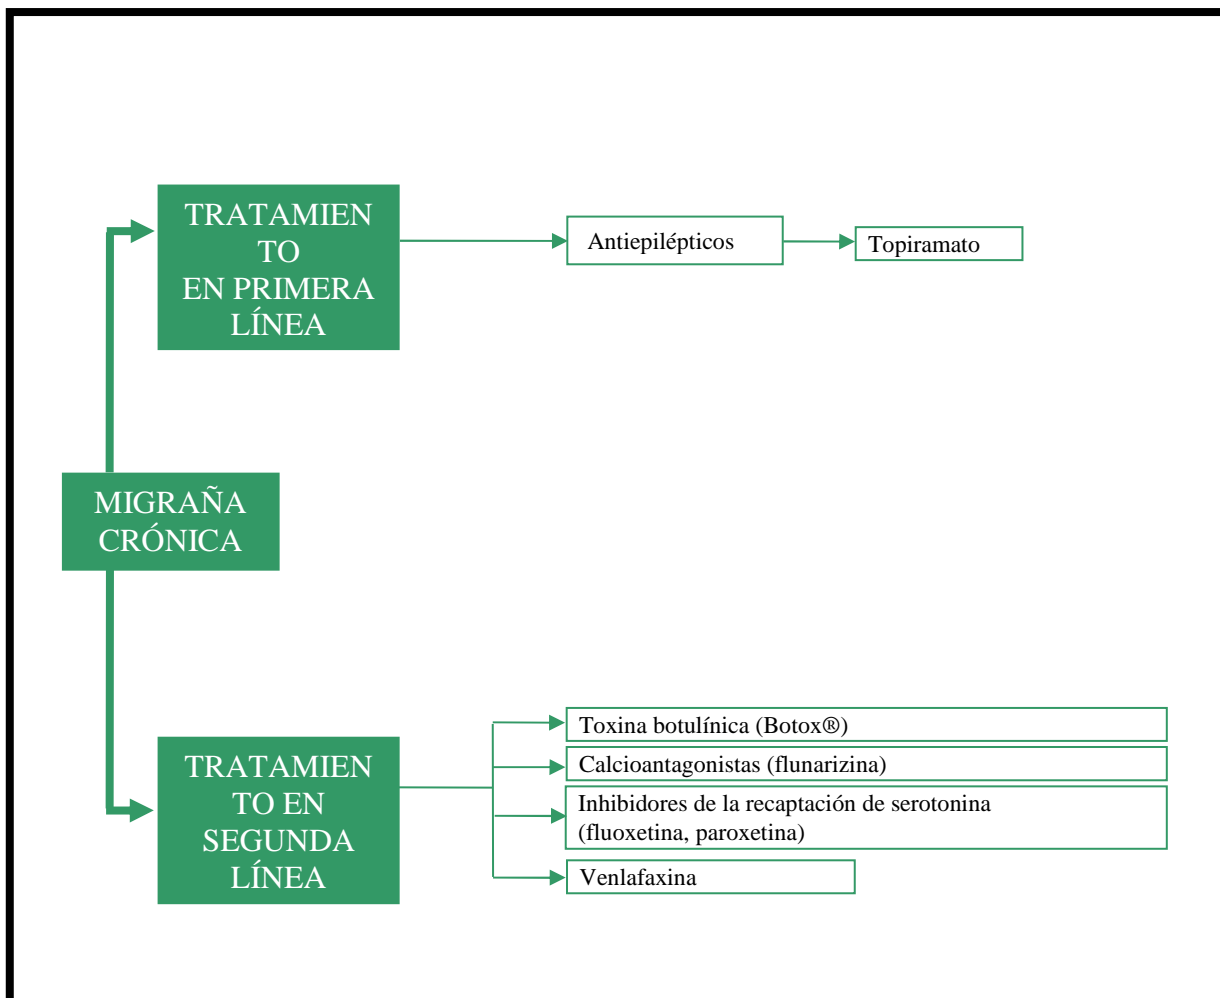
MIGRAÑA CRÓNICA

TRATAMIEN TO EN PRIMERA LÍNEA

Antiepilépticos

Topiramato

TRATAMIEN TO EN SEGUNDA LÍNEA

Toxina botulínica (Botox®)

Calcioantagonistas (flunarizina)

Inhibidores de la recaptación de serotonina (fluoxetina, paroxetina)

Venlafaxina